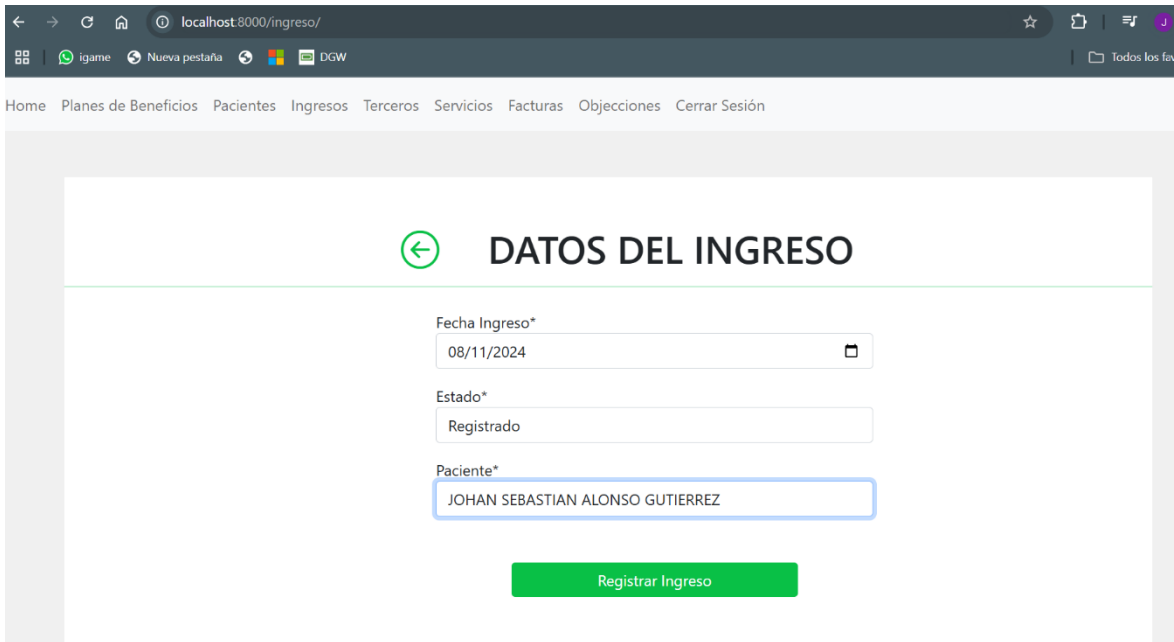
localhost:8000/ingreso/

igame Nueva pestaña DGW

Todos los fa

Home Planes de Beneficios Pacientes Ingresos Terceros Servicios Facturas Objecciones Cerrar Sesión

DATOS DEL INGRESO

Fecha Ingreso*
08/11/2024

Estado*
Registrado

Paciente*
JOHAN SEBASTIAN ALONSO GUTIERREZ

Registrar Ingreso